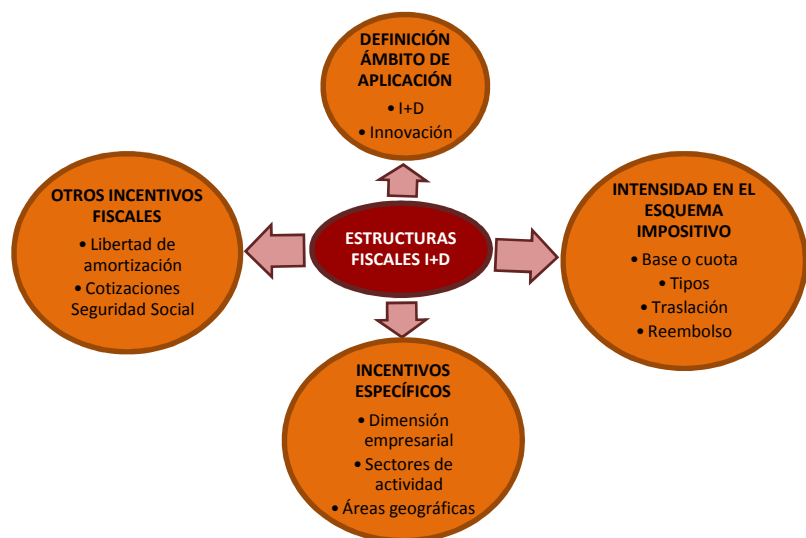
DEFINICIÓN ÁMBITO DE APLICACIÓN
• I+D
• Innovación

OTROS INCENTIVOS FISCALES
• Libertad de amortización
• Cotizaciones Seguridad Social

ESTRUCTURAS FISCALES I+D

INTENSIDAD EN EL ESQUEMA IMPOSITIVO
• Base o cuota
• Tipos
• Traslación
• Reembolso

INCENTIVOS ESPECÍFICOS
• Dimensión empresarial
• Sectores de actividad
• Áreas geográficas